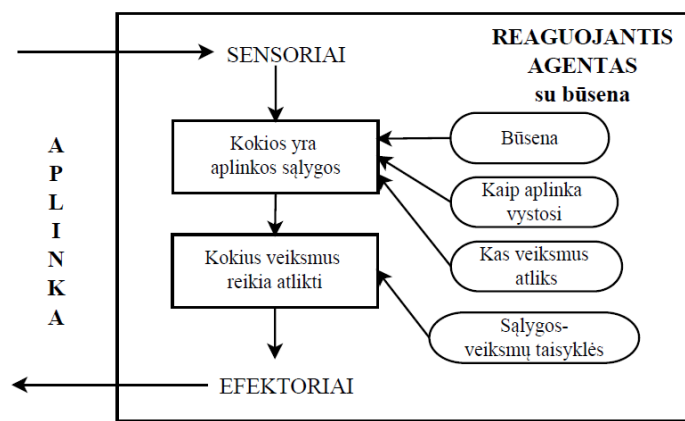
A P L I N K A

SENSORIAI

REAGUOJANTIS AGENTAS su būsena

Kokios yra aplinkos sąlygos

Būsena

Kaip aplinka vystosi

Kas veiksmus atliks

Kokius veiksmus reikia atlikti

Sąlygos-veiksmų taisyklės

EFEKTORIAI